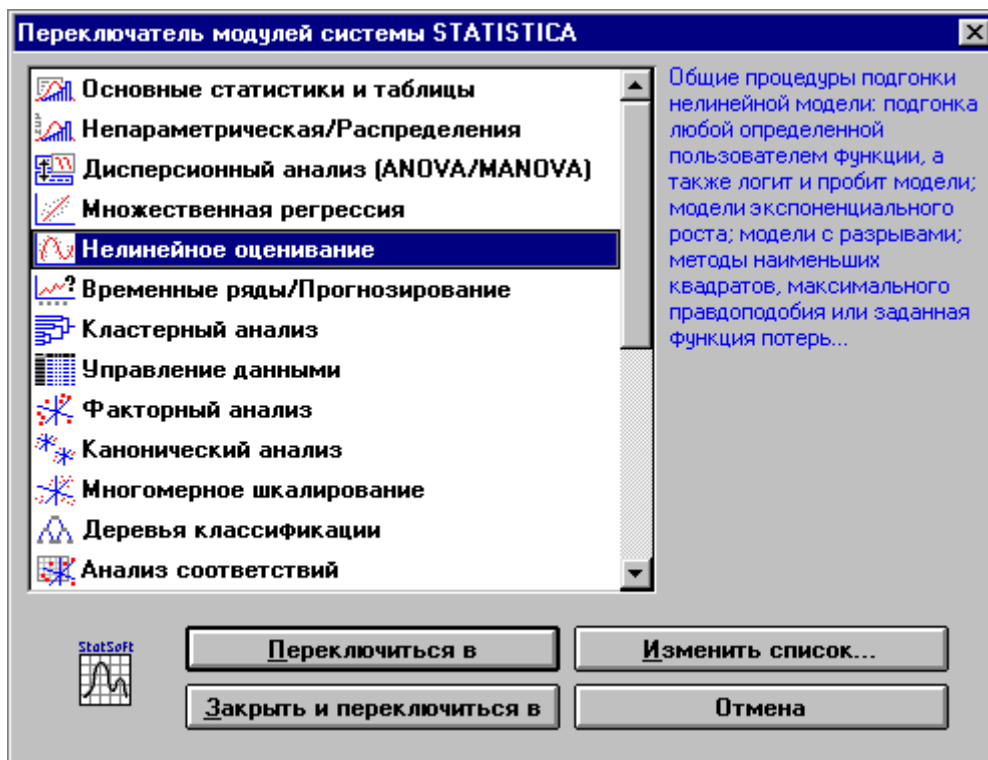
Переключатель модулей системы STATISTICA

Основные статистики и таблицы
Непараметрическая/Распределения
Дисперсионный анализ (ANOVA/MANOVA)
Множественная регрессия
Нелинейное оценивание
Временные ряды/Прогнозирование
Кластерный анализ
Управление данными
Факторный анализ
Канонический анализ
Многомерное шкалирование
Деревья классификации
Анализ соответствий

Общие процедуры подгонки нелинейной модели: подгонка любой определенной пользователем функции, а также логит и пробит модели; модели экспоненциального роста; модели с разрывами; методы наименьших квадратов, максимального правдоподобия или заданная функция потерь...

StatSoft

Переключиться в
Изменить список...
Закрыть и переключиться в
Отмена